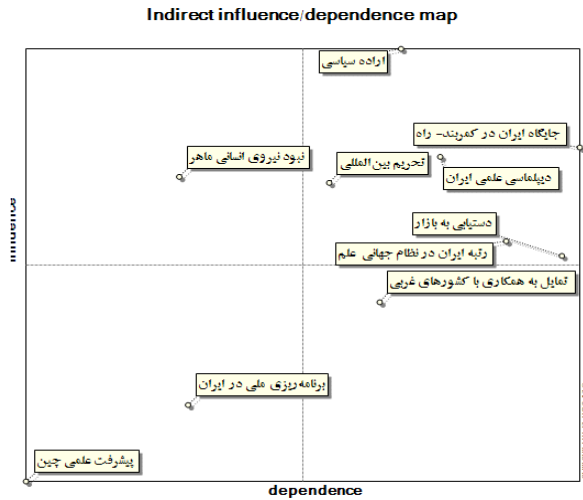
Indirect influence/dependence map

Influence

اراده سیاسی

جایگاه ایران در کمربند- راه

نبود نیروی انسانی ماهر

تحریم بین المللی

دیپلماسی علمی ایران

دستیابی به بازار

رتبه ایران در نظام جهانی علم

تمایل به همکاری با کشورهای غربی

برنامه ریزی ملی در ایران

پیشرفت علمی چین

dependence